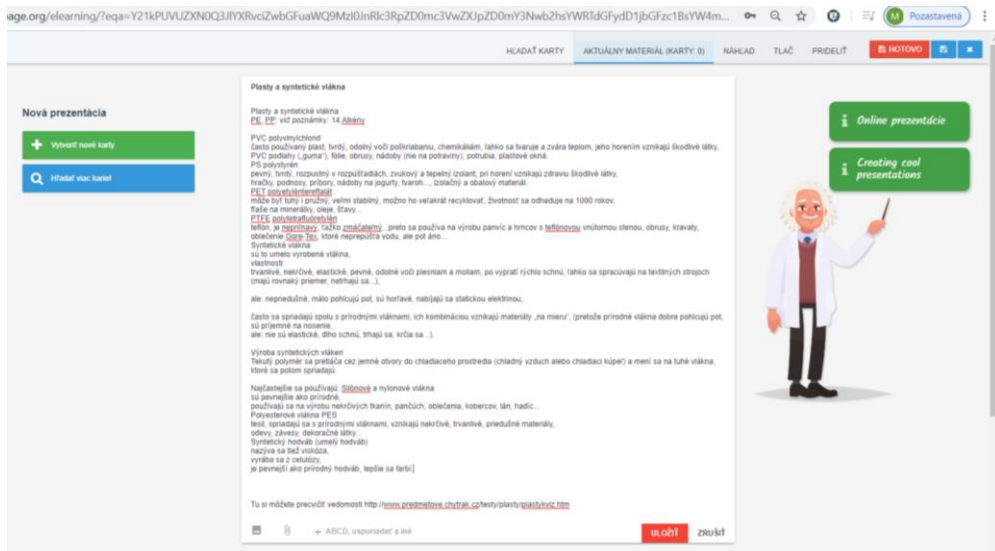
age.org/elearning/?eqa=Y21kPUVUZXN0Q3JlYXRvciZwbGFuaWQ9MzI0JnRlc3RpZD0mc3VwZXJpZD0mY3Nwb2hsYWRTdGFydD1jbGFzc1BsYWc4m... Pozastavená

HĽADAŤ KARTY AKTUÁLNY MATERIÁL (KARTY: 0) NÁHĽAD TLAČ PRIDELIŤ HOTOVO

Nová prezentácia

Vytvoriť nové karty

Hľadať viac kariet

Plasty a syntetické vlákna

Plasty a syntetické vlákna
PE, PP viď poznámky: 14 Alkény

PVC polyvinylchlorid
často používaný plast, tvrdý, odolný voči poškriabaniu, chemikáliám, ľahko sa tvaruje a zvára teplom, jeho horením vznikajú škodlivé látky,
PVC podlahy („guma"), fólie, obrusy, nádoby (nie na potraviny), potrubia, plastové okná.
PS polystyrén
pevný, tvrdý, rozpustný v rozpúšťadlách, zvukový a tepelný izolant, pri horení vznikajú zdraviu škodlivé látky,
hračky, podnosy, príbory, nádoby na jogurty, tvaroh..., izolačný a obalový materiál.
PET polyetyléntereftalát
môže byť tuhý i pružný, veľmi stabilný, možno ho veľakrát recyklovať, životnosť sa odhaduje na 1000 rokov,
fľaše na minerálky, oleje, šťavy...
PTFE polytetrafluóretylén
teflón, je nepriľnavý, ťažko zmáčateľný...preto sa používa na výrobu panvíc a hrncov s teflónovou vnútornou stenou, obrusy, kravaty,
oblečenie Gore-Tex, ktoré nepreprúšťa vodu, ale pot áno...
Syntetické vlákna
sú to umelo vyrobené vlákna,
vlastnosti:
trvanlivé, nekrčivé, elastické, pevné, odolné voči plesniam a moliam, po vypraní rýchlo schnú, ľahko sa spracúvajú na textilných strojoch
(majú rovnaký priemer, netrhajú sa...),

ale: nepriedušné, málo pohlcujú pot, sú horľavé, nabíjajú sa statickou elektrinou,

často sa spriadajú spolu s prírodnými vláknami, ich kombináciou vznikajú materiály „na mieru", (pretože prírodné vlákna dobre pohlcujú pot,
sú príjemné na nosenie,
ale: nie sú elastické, dlho schnú, trhajú sa, krčia sa...).

Výroba syntetických vlákien
Tekutý polymér sa pretláča cez jemné otvory do chladiaceho prostredia (chladný vzduch alebo chladiaci kúpeľ) a mení sa na tuhé vlákna,
ktoré sa potom spriadajú.

Najčastejšie sa používajú: Silónové a nylonové vlákna
sú pevnejšie ako prírodné,
používajú sa na výrobu nekrčivých tkanín, pančúch, oblečenia, kobercov, lán, hadíc...
Polyesterové vlákna PES
tesil, spriadajú sa s prírodnými vláknami, vznikajú nekrčivé, trvanlivé, priedušné materiály,
odevy, závesy, dekoračné látky...
Syntetický hodváb (umelý hodváb)
nazýva sa tiež viskóza,
vyrába sa z celulózy,
je pevnejší ako prírodný hodváb, lepšie sa farbí

Tu si môžete precvičiť vedomosti http://www.predmetove.chytrak.cz/testy/plasty/plastykviz.htm

+ ABCD, usporiadať a iné

ULOŽIŤ ZRUŠIŤ

Online prezentácie

Creating cool presentations